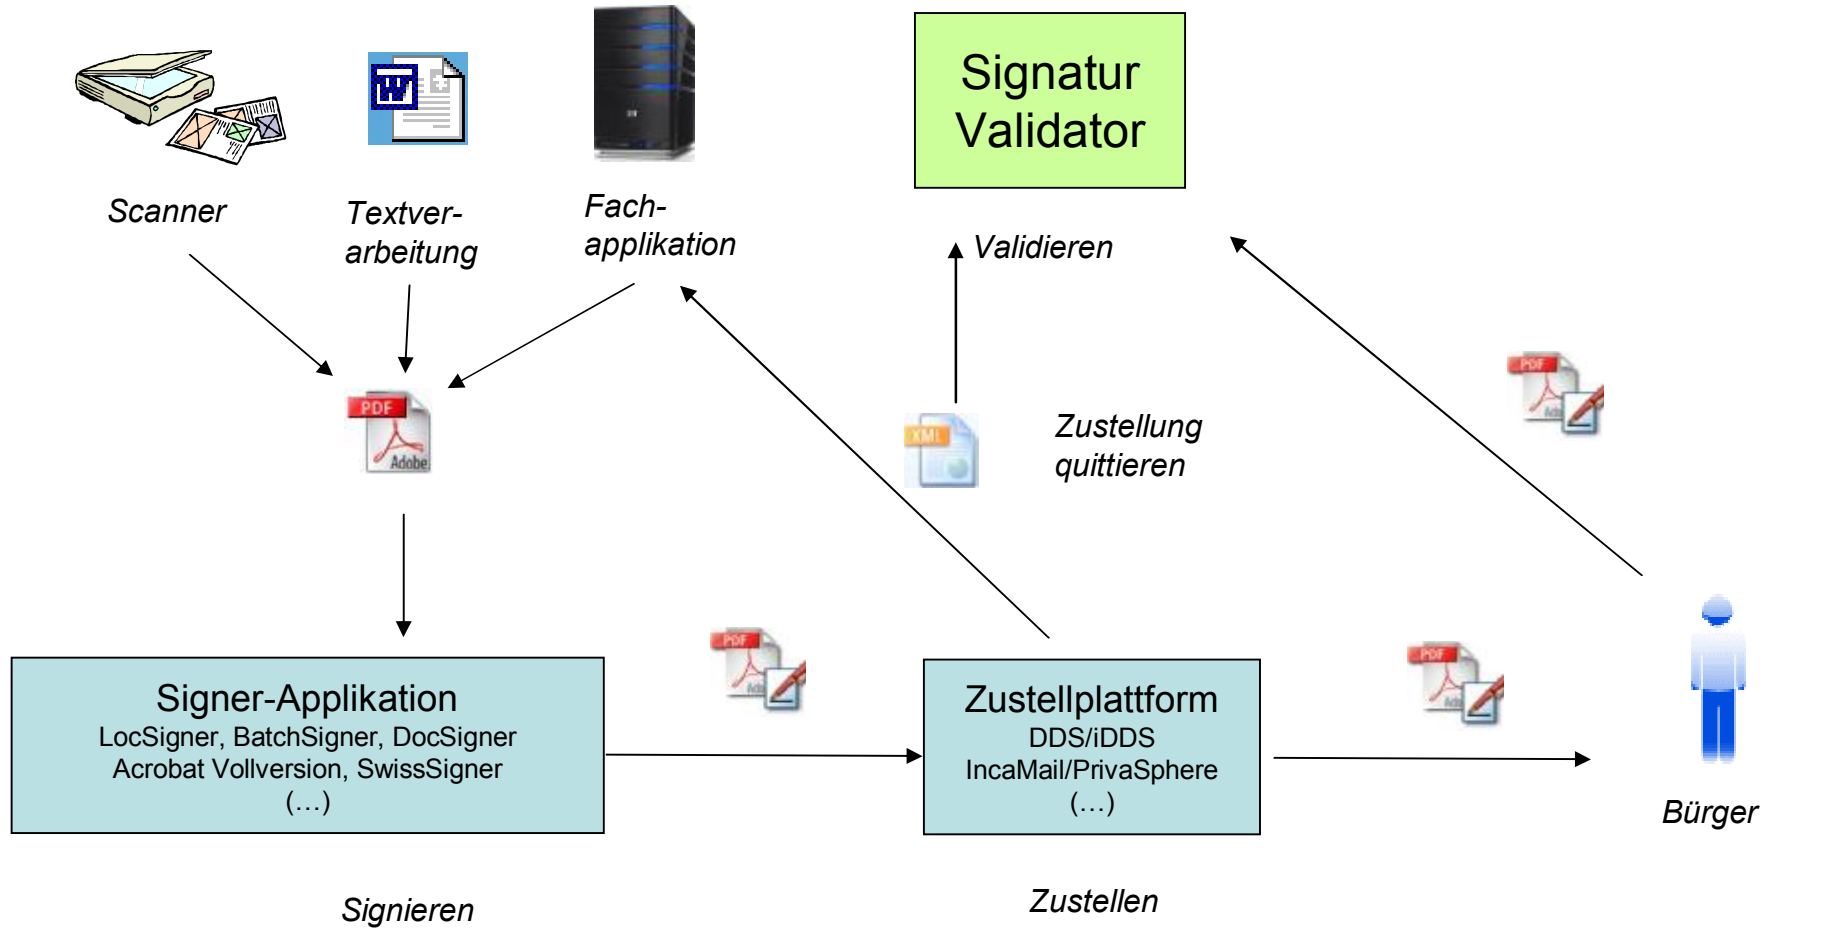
Scanner

Textverarbeitung

Fachapplikation

Signatur Validator

Validieren

PDF Adobe

XML

Zustellung quittieren

Signer-Applikation
LocSigner, BatchSigner, DocSigner
Acrobat Vollversion, SwissSigner
(…)

Zustellplattform
DDS/iDDS
IncaMail/PrivaSphere
(…)

Bürger

Signieren

Zustellen